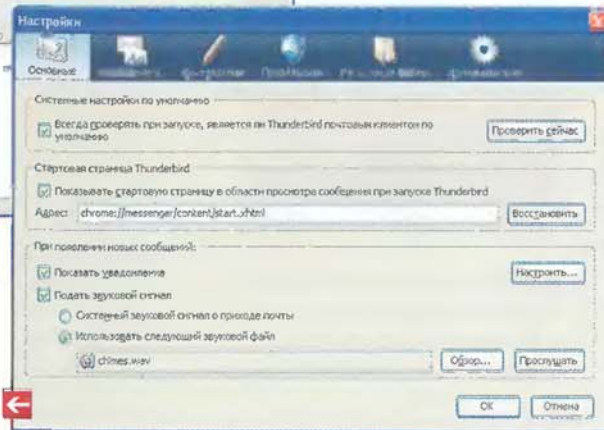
Настройки

Основные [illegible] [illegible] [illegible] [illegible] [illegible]

Системные настройки по умолчанию

Всегда проверять при запуске, является ли Thunderbird почтовым клиентом по умолчанию

Проверить сейчас

Стартовая страница Thunderbird

Показывать стартовую страницу в области просмотра сообщения при запуске Thunderbird

Адрес: chrome://messenger/content/start.xhtml

Восстановить

При появлении новых сообщений:

Показать уведомление

Настроить...

Подать звуковой сигнал

Системный звуковой сигнал о приходе почты

Использовать следующий звуковой файл

chimes.wav

Обзор...

Прослушать

OK

Отмена